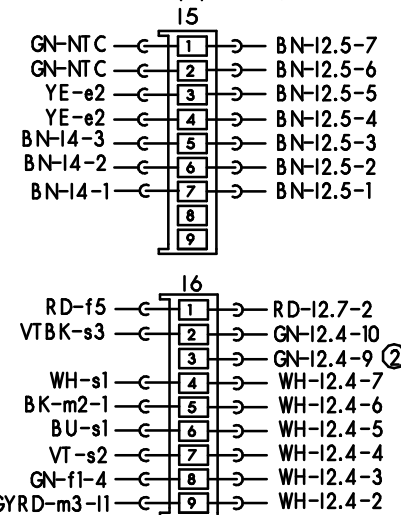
I5
GN-NTC 1 BN-I2.5-7
GN-NTC 2 BN-I2.5-6
YE-e2 3 BN-I2.5-5
YE-e2 4 BN-I2.5-4
BN-I4-3 5 BN-I2.5-3
BN-I4-2 6 BN-I2.5-2
BN-I4-1 7 BN-I2.5-1
8
9

I6
RD-f5 1 RD-I2.7-2
VTBK-s3 2 GN-I2.4-10
3 GN-I2.4-9 2
WH-s1 4 WH-I2.4-7
BK-m2-1 5 WH-I2.4-6
BU-s1 6 WH-I2.4-5
VT-s2 7 WH-I2.4-4
GN-f1-4 8 WH-I2.4-3
GYRD-m3-I1 9 WH-I2.4-2